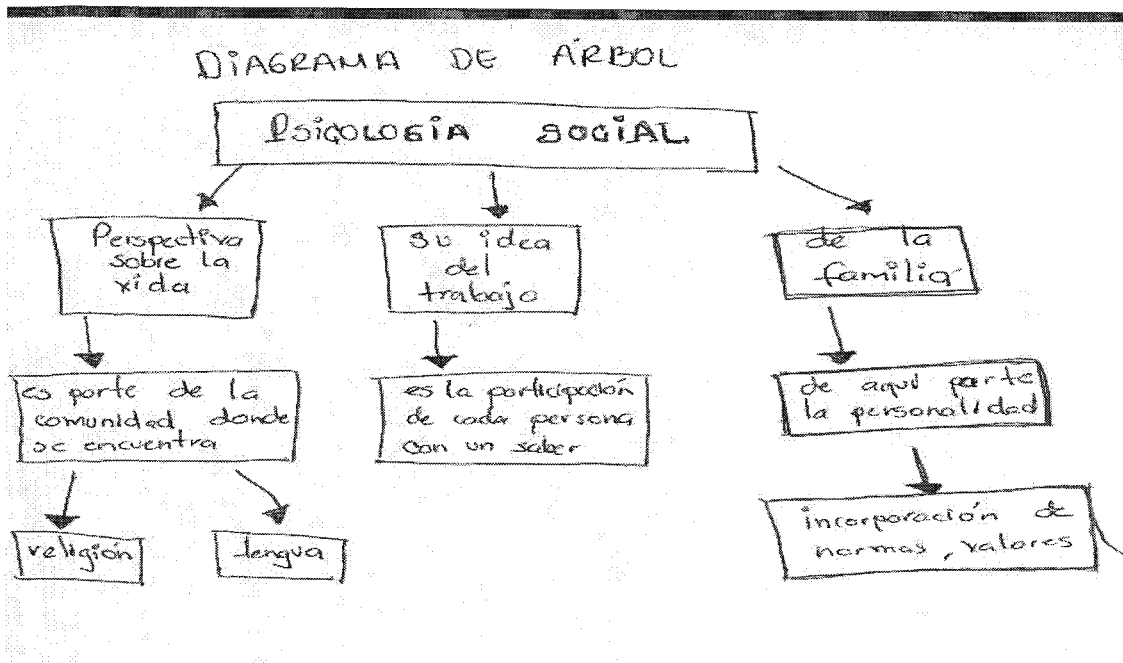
DIAGRAMA DE ÁRBOL

PSICOLOGIA SOCIAL

Perspectiva sobre la vida

Su idea del trabajo

de la familia

es parte de la comunidad donde se encuentra

es la participación de cada persona con un saber

de aquí parte la personalidad

religión

lengua

incorporación de normas, valores